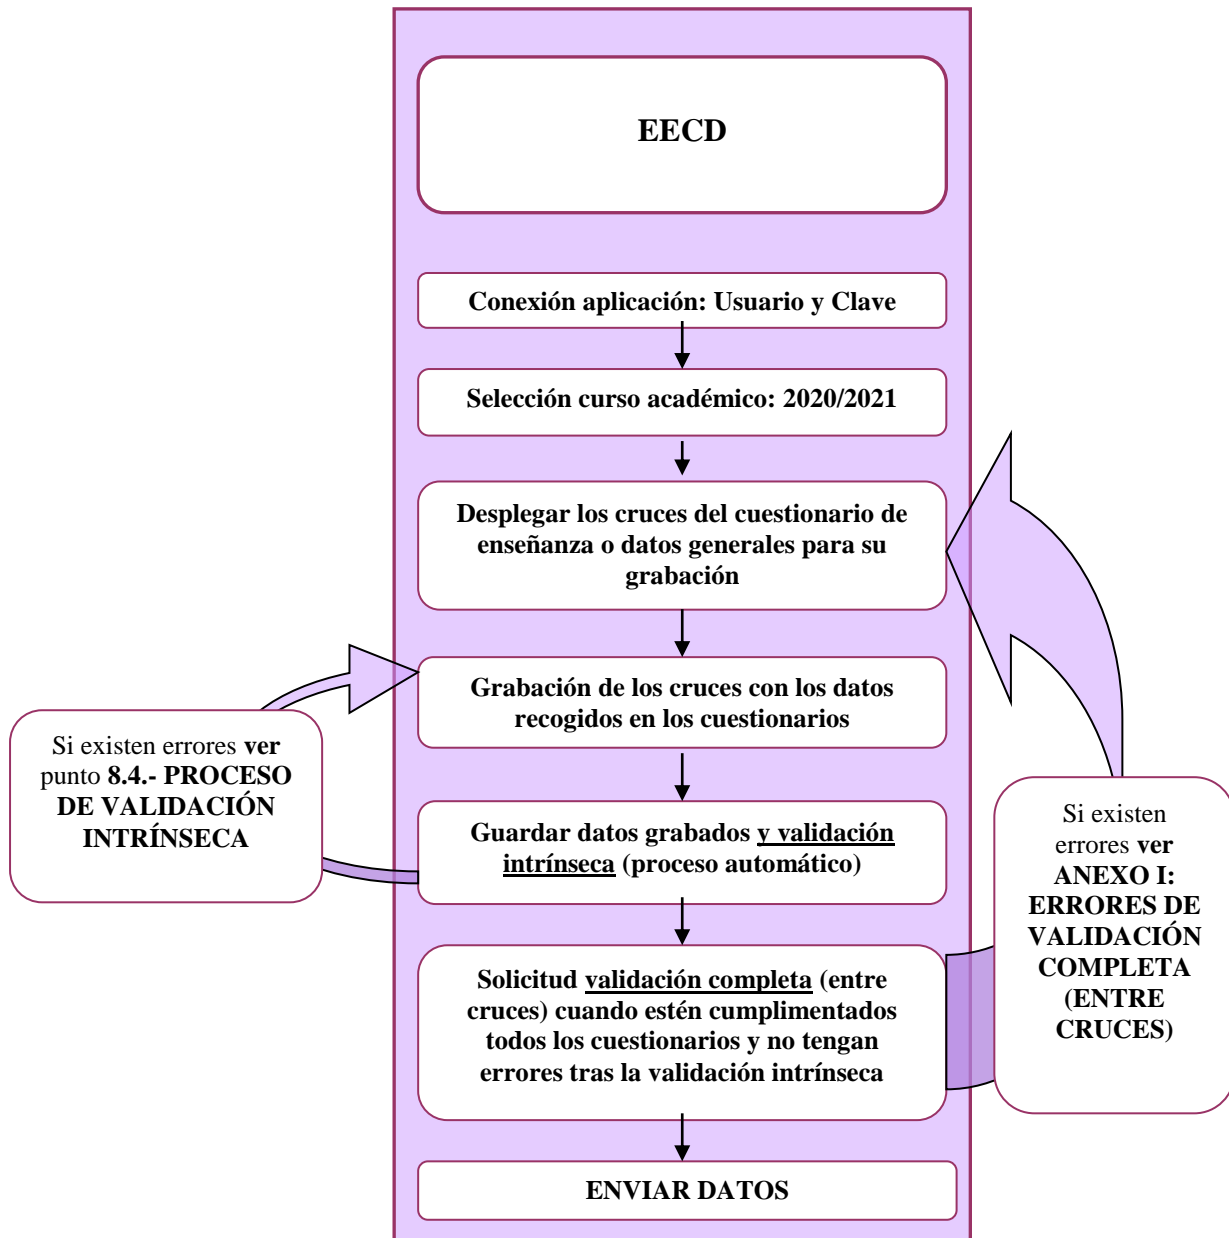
EECD

Conexión aplicación: Usuario y Clave

Selección curso académico: 2020/2021

Desplegar los cruces del cuestionario de enseñanza o datos generales para su grabación

Grabación de los cruces con los datos recogidos en los cuestionarios

Guardar datos grabados y validación intrínseca (proceso automático)

Solicitud validación completa (entre cruces) cuando estén cumplimentados todos los cuestionarios y no tengan errores tras la validación intrínseca

ENVIAR DATOS

Si existen errores ver punto 8.4.- PROCESO DE VALIDACIÓN INTRÍNSECA

Si existen errores ver ANEXO I: ERRORES DE VALIDACIÓN COMPLETA (ENTRE CRUCES)